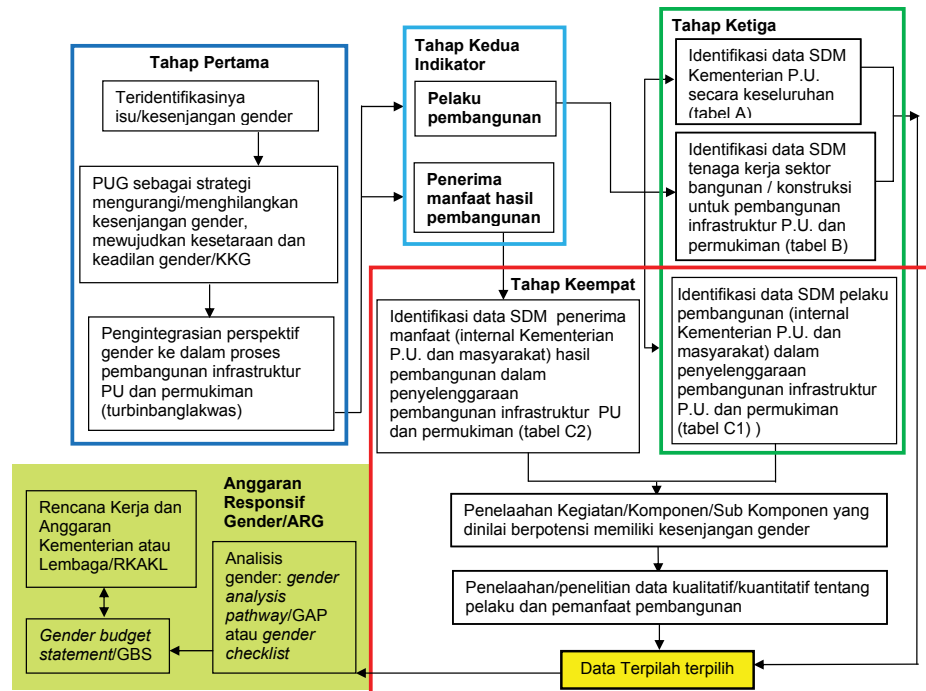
Tahap Pertama

Teridentifikasinya isu/kesenjangan gender

PUG sebagai strategi mengurangi/menghilangkan kesenjangan gender, mewujudkan kesetaraan dan keadilan gender/KKG

Pengintegrasian perspektif gender ke dalam proses pembangunan infrastruktur PU dan permukiman (turbinbanglakwas)

Tahap Kedua Indikator

Pelaku pembangunan

Penerima manfaat hasil pembangunan

Tahap Ketiga

Identifikasi data SDM Kementerian P.U. secara keseluruhan (tabel A)

Identifikasi data SDM tenaga kerja sektor bangunan / konstruksi untuk pembangunan infrastruktur P.U. dan permukiman (tabel B)

Tahap Keempat

Identifikasi data SDM penerima manfaat (internal Kementerian P.U. dan masyarakat) hasil pembangunan dalam penyelenggaraan pembangunan infrastruktur PU dan permukiman (tabel C2)

Identifikasi data SDM pelaku pembangunan (internal Kementerian P.U. dan masyarakat) dalam penyelenggaraan pembangunan infrastruktur P.U. dan permukiman (tabel C1) )

Penelaahan Kegiatan/Komponen/Sub Komponen yang dinilai berpotensi memiliki kesenjangan gender

Penelaahan/penelitian data kualitatif/kuantitatif tentang pelaku dan pemanfaat pembangunan

Data Terpilah terpilih

Anggaran Responsif Gender/ARG

Rencana Kerja dan Anggaran Kementerian atau Lembaga/RKAKL

Gender budget statement/GBS

Analisis gender: gender analysis pathway/GAP atau gender checklist